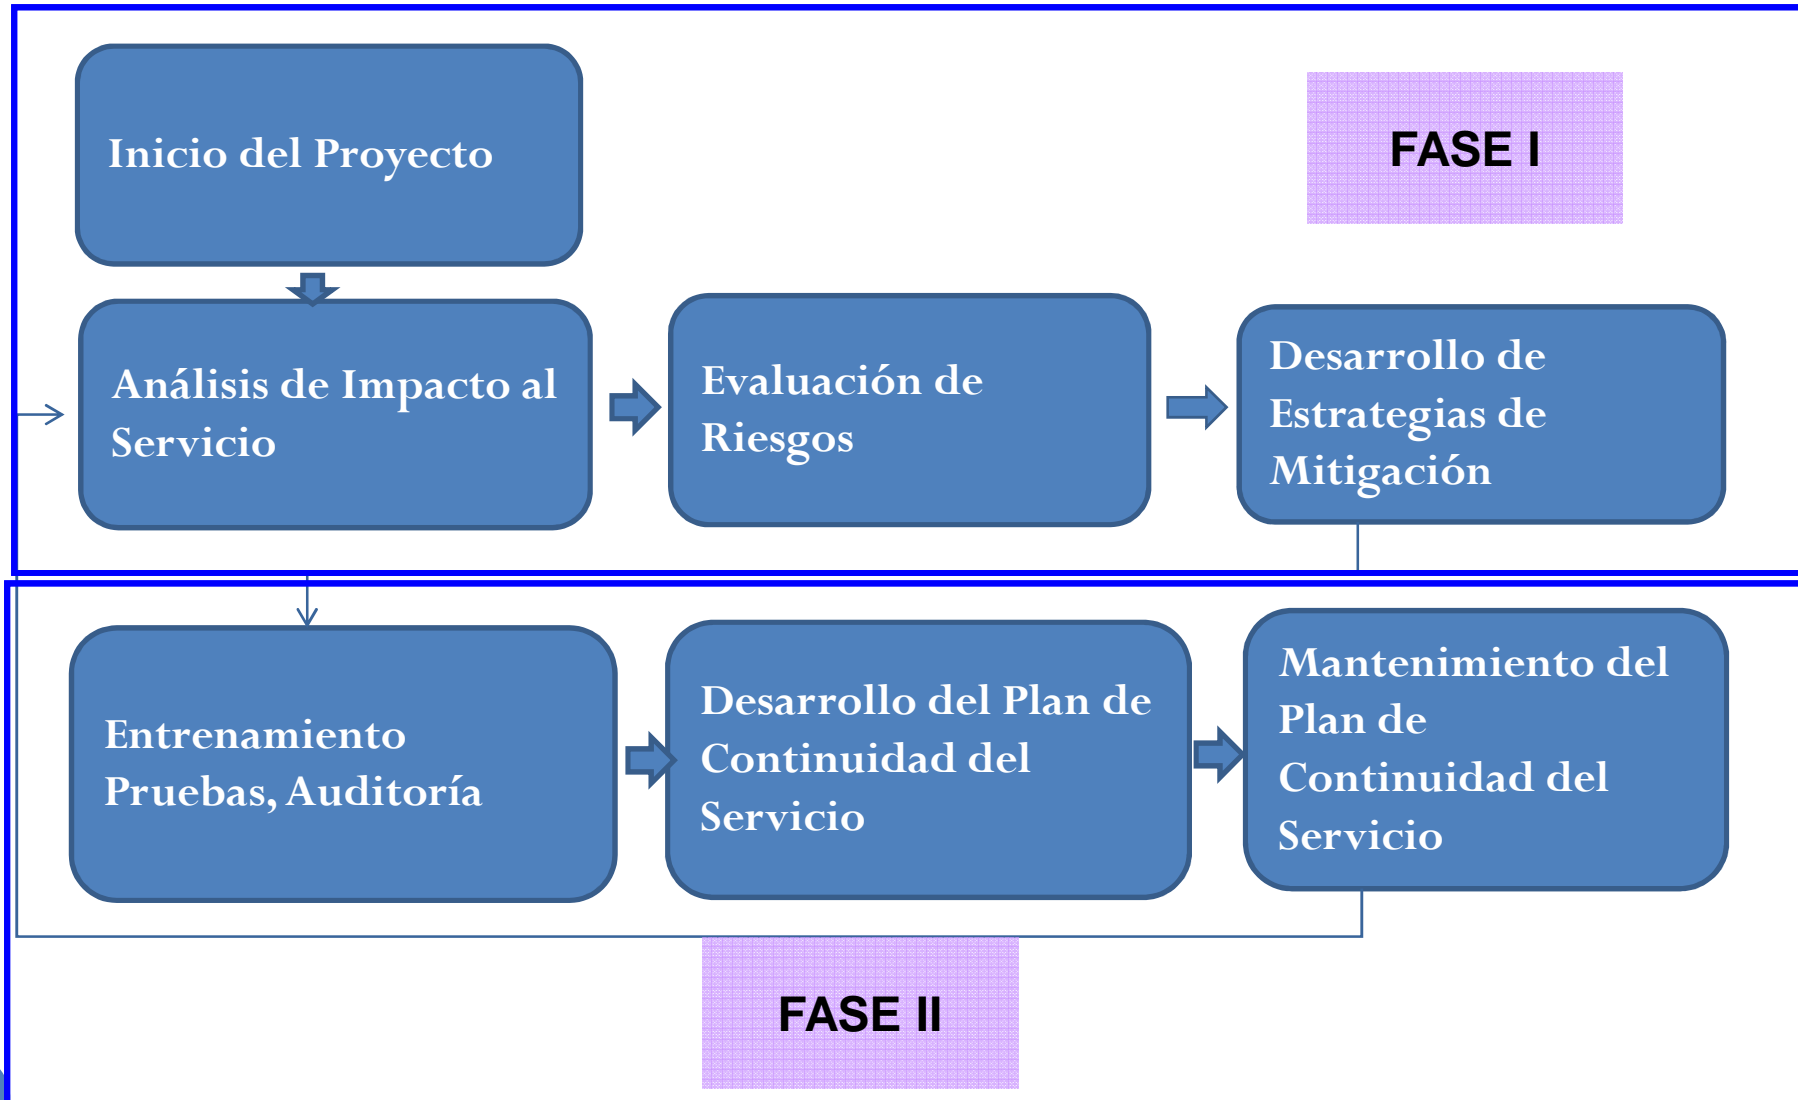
Inicio del Proyecto

FASE I

Análisis de Impacto al Servicio

Evaluación de Riesgos

Desarrollo de Estrategias de Mitigación

Entrenamiento Pruebas, Auditoría

Desarrollo del Plan de Continuidad del Servicio

Mantenimiento del Plan de Continuidad del Servicio

FASE II